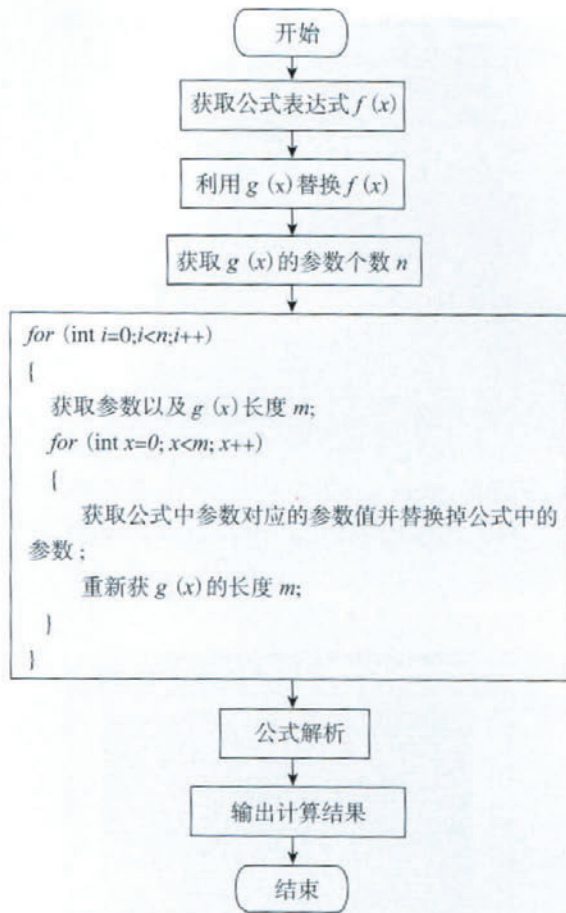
开始

获取公式表达式 $f(x)$

利用 $g(x)$ 替换 $f(x)$

获取 $g(x)$ 的参数个数 $n$

*for* (int $i$=0;$i$<$n$;$i$++)
{
获取参数以及 $g(x)$ 长度 $m$;
*for* (int $x$=0; $x$<$m$; $x$++)
{
获取公式中参数对应的参数值并替换掉公式中的参数;
重新获 $g(x)$ 的长度 $m$;
}
}

公式解析

输出计算结果

结束